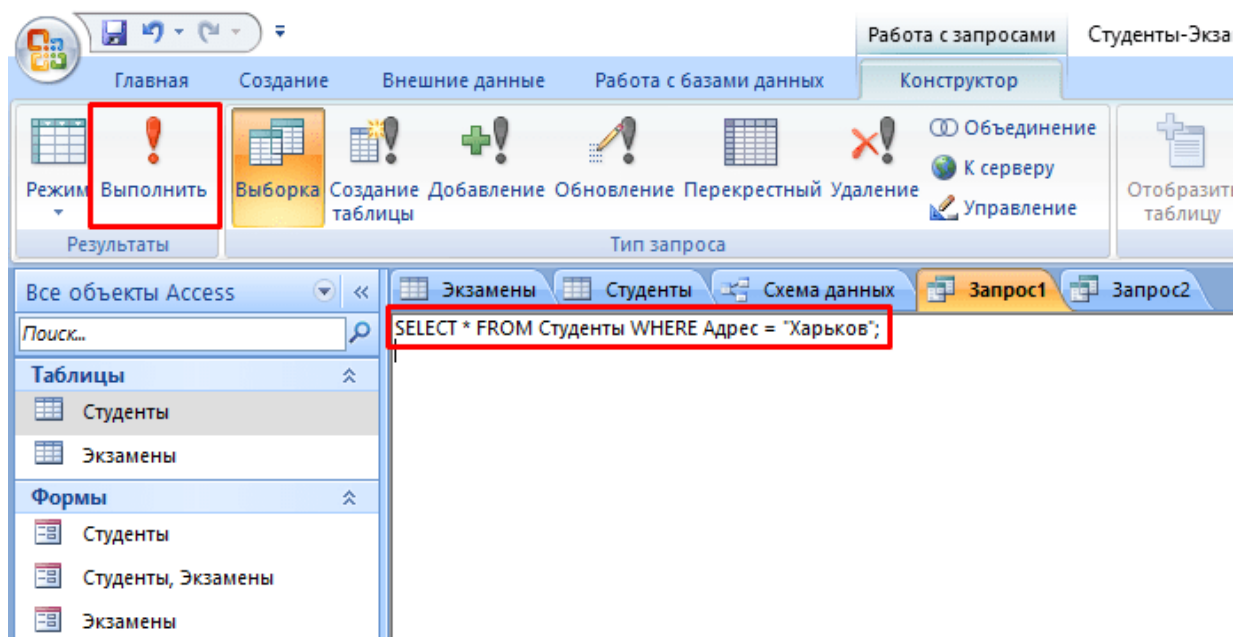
Работа с запросами Студенты-Экза

Главная Создание Внешние данные Работа с базами данных Конструктор

Режим Выполнить Выборка Создание таблицы Добавление Обновление Перекрестный Удаление Объединение К серверу Управление Отобразить таблицу

Результаты Тип запроса

Все объекты Access

Поиск...

Таблицы

Студенты

Экзамены

Формы

Студенты

Студенты, Экзамены

Экзамены

Экзамены Студенты Схема данных Запрос1 Запрос2

SELECT * FROM Студенты WHERE Адрес = "Харьков";